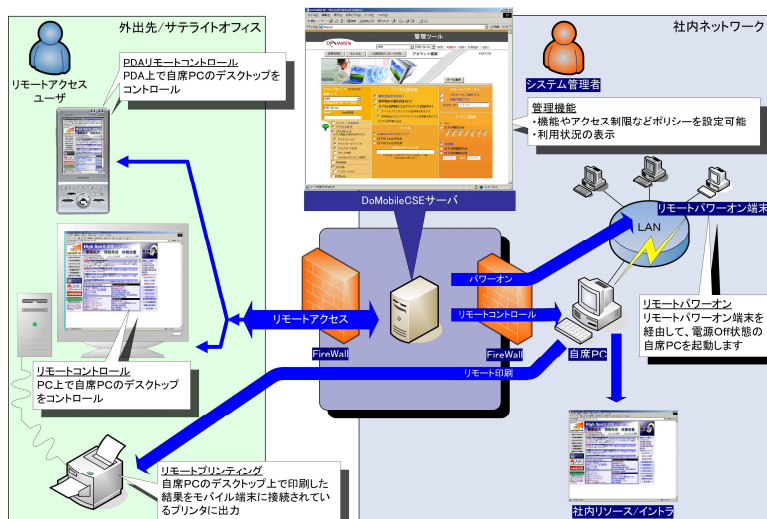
外出先/サテライトオフィス

リモートアクセスユーザ

PDAリモートコントロール
PDA上で自席PCのデスクトップをコントロール

リモートコントロール
PC上で自席PCのデスクトップをコントロール

リモートプリンティング
自席PCのデスクトップ上で印刷した結果をモバイル端末に接続されているプリンタに出力

管理ツール

DoMobileCSEサーバ

社内ネットワーク

システム管理者

管理機能
・機能やアクセス制限などポリシーを設定可能
・利用状況の表示

リモートパワーオン端末

LAN

パワーオン

リモートアクセス

リモートコントロール

リモート印刷

FireWall

FireWall

自席PC

リモートパワーオン
リモートパワーオン端末を経由して、電源Off状態の自席PCを起動します

社内リソース/イントラ